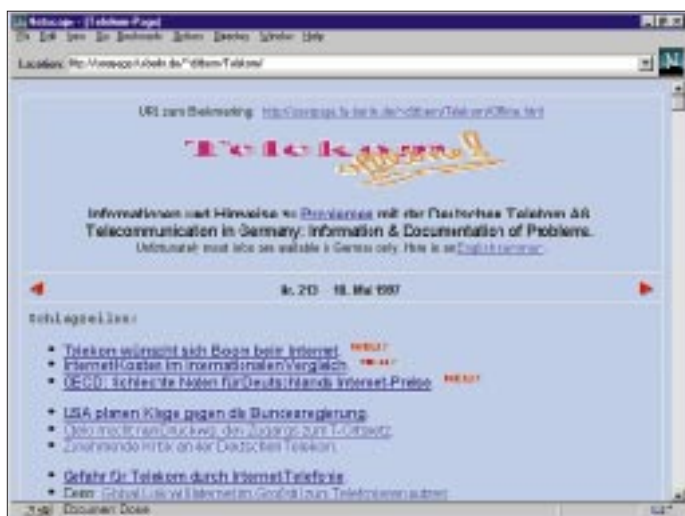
Netscape - [Telekom-Page]

File Edit View Go Bookmarks Options Directory Window Help

Location: http://userpage.fu-berlin.de/~dittbern/Telekom/

URL zum Bookmarking: http://userpage.fu-berlin.de/~dittbern/Telekom/Offline.html

Telekom!

Informationen und Hinweise zu Problemen mit der Deutschen Telekom AG
Telecommunication in Germany: Information & Documentation of Problems.
Unfortunately most infos are available in German only. Here is an English summary.

Nr. 213 - 18. Mai 1997

Schlagzeilen:

- Telekom wünscht sich Boom beim Internet NEU!
- Internet-Kosten im internationalen Vergleich NEU!
- OECD: Schlechte Noten für Deutschlands Internet-Preise NEU!

- USA planen Klage gegen die Bundesregierung
- Otelo macht nun Druck wg. des Zugangs zum T-Online
- Zunehmende Kritik an der Deutschen Telekom

- Gefahr für Telekom durch Internet-Telefonie
- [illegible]

Document: Done